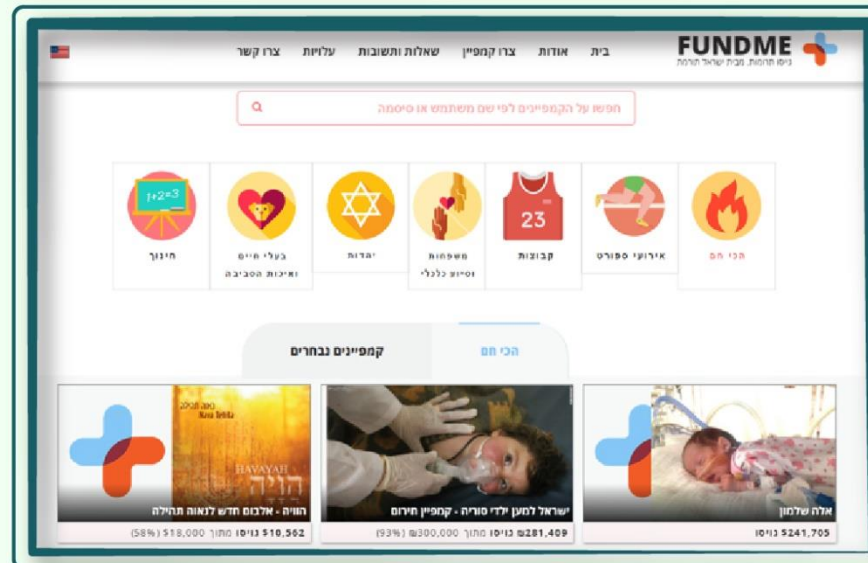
FUNDME
גיוס תרומות. מבית ישראל תורמת

בית אודות צרו קמפיין שאלות ותשובות עלויות צרו קשר

חפשו על הקמפיינים לפי שם משתמש או סיסמה

הכי חם
אירועי ספורט
23
קבוצות
משפחות וסיוע כלכלי
יהדות
בעלי חיים ואיכות הסביבה
$1+2=3$
חינוך

הכי חם
קמפיינים נבחרים

אלה שלמון
5241,705 גויסו

ישראל למען ילדי סוריה - קמפיין חירום
₪281,409 גויסו מתוך ₪300,000 (93%)

Nava Tehila
HAVAYAH
הויה
הויה - אלבום חדש לנאוה תהילה
$10,562 גויסו מתוך $18,000 (58%)